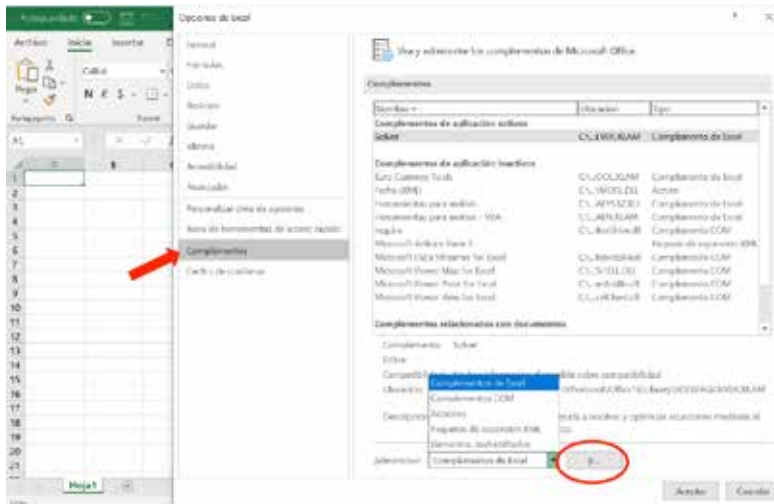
Autoguardado

Archivo Inicio Insertar

Pegar

Portapapeles

Calibri

N K S

Fuente

A1

Hoja1

Listo

Opciones de Excel

General
Fórmulas
Datos
Revisión
Guardar
Idioma
Accesibilidad
Avanzado
Personalizar cinta de opciones
Barra de herramientas de acceso rápido
Complementos
Centro de confianza

Ver y administrar los complementos de Microsoft Office.

Complementos

| Nombre ▲ | Ubicación | Tipo |
|---|---|---|
| **Complementos de aplicación activos** | | |
| Solver | C:\...\SOLVER.XLAM | Complemento de Excel |
| **Complementos de aplicación inactivos** | | |
| Euro Currency Tools | C:\...\EUROTOOL.XLAM | Complemento de Excel |
| Fecha (XML) | C:\...\MOFL.DLL | Acción |
| Herramientas para análisis | C:\...\ANALYS32.XLL | Complemento de Excel |
| Herramientas para análisis - VBA | C:\...\ATPVBAEN.XLAM | Complemento de Excel |
| Inquire | C:\...\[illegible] | Complemento COM |
| Microsoft Actions Pane 3 | | Paquete de expansión XML |
| Microsoft Data Streamer for Excel | C:\...\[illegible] | Complemento COM |
| Microsoft Power Map for Excel | C:\...\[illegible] | Complemento COM |
| Microsoft Power Pivot for Excel | C:\...\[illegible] | Complemento COM |
| Microsoft Power View for Excel | C:\...\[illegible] | Complemento COM |
| **Complementos relacionados con documentos** | | |

Complemento: Solver
Editor:
Compatibilidad: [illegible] sobre compatibilidad
Ubicación: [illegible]
Descripción: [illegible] para resolver y optimizar ecuaciones mediante el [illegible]

Complementos de Excel
Complementos COM
Acciones
Paquetes de expansión XML
Elementos deshabilitados

Administrar: Complementos de Excel ▼ Ir...

Aceptar Cancelar